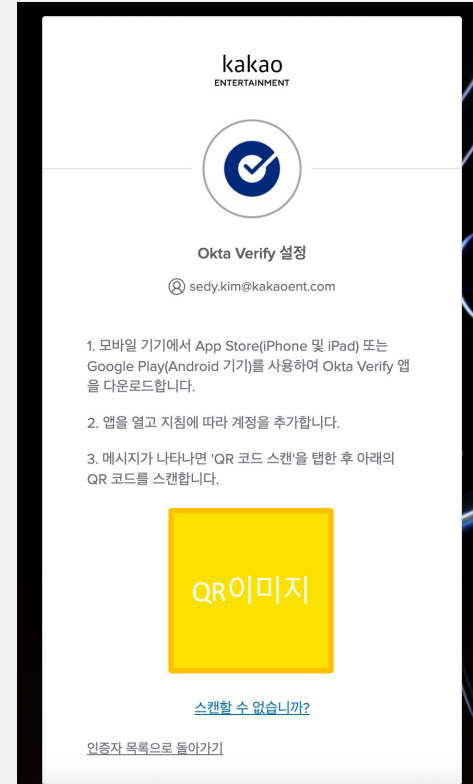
kakao
ENTERTAINMENT

Okta Verify 설정

sedy.kim@kakaoent.com

1. 모바일 기기에서 App Store(iPhone 및 iPad) 또는 Google Play(Android 기기)를 사용하여 Okta Verify 앱을 다운로드합니다.

2. 앱을 열고 지침에 따라 계정을 추가합니다.

3. 메시지가 나타나면 'QR 코드 스캔'을 탭한 후 아래의 QR 코드를 스캔합니다.

QR이미지

스캔할 수 없습니까?

인증자 목록으로 돌아가기